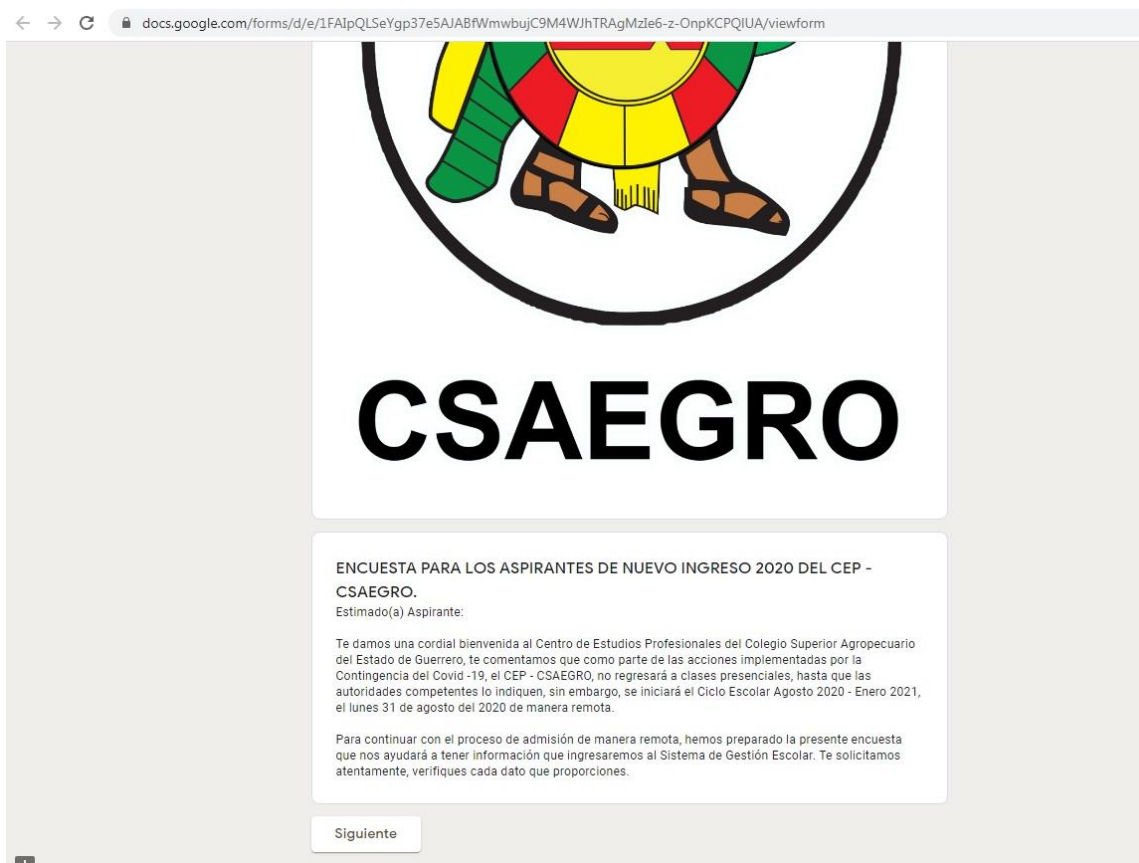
docs.google.com/forms/d/e/1FAIpQLSeYgp37e5AJABfWmwbujC9M4WJhTRAgMzIe6-z-OnpKCPQIUA/viewform

CSAEGRO

ENCUESTA PARA LOS ASPIRANTES DE NUEVO INGRESO 2020 DEL CEP - CSAEGRO.

Estimado(a) Aspirante:

Te damos una cordial bienvenida al Centro de Estudios Profesionales del Colegio Superior Agropecuario del Estado de Guerrero, te comentamos que como parte de las acciones implementadas por la Contingencia del Covid -19, el CEP - CSAEGRO, no regresará a clases presenciales, hasta que las autoridades competentes lo indiquen, sin embargo, se iniciará el Ciclo Escolar Agosto 2020 - Enero 2021, el lunes 31 de agosto del 2020 de manera remota.

Para continuar con el proceso de admisión de manera remota, hemos preparado la presente encuesta que nos ayudará a tener información que ingresaremos al Sistema de Gestión Escolar. Te solicitamos atentamente, verifiques cada dato que proporciones.

Siguiente